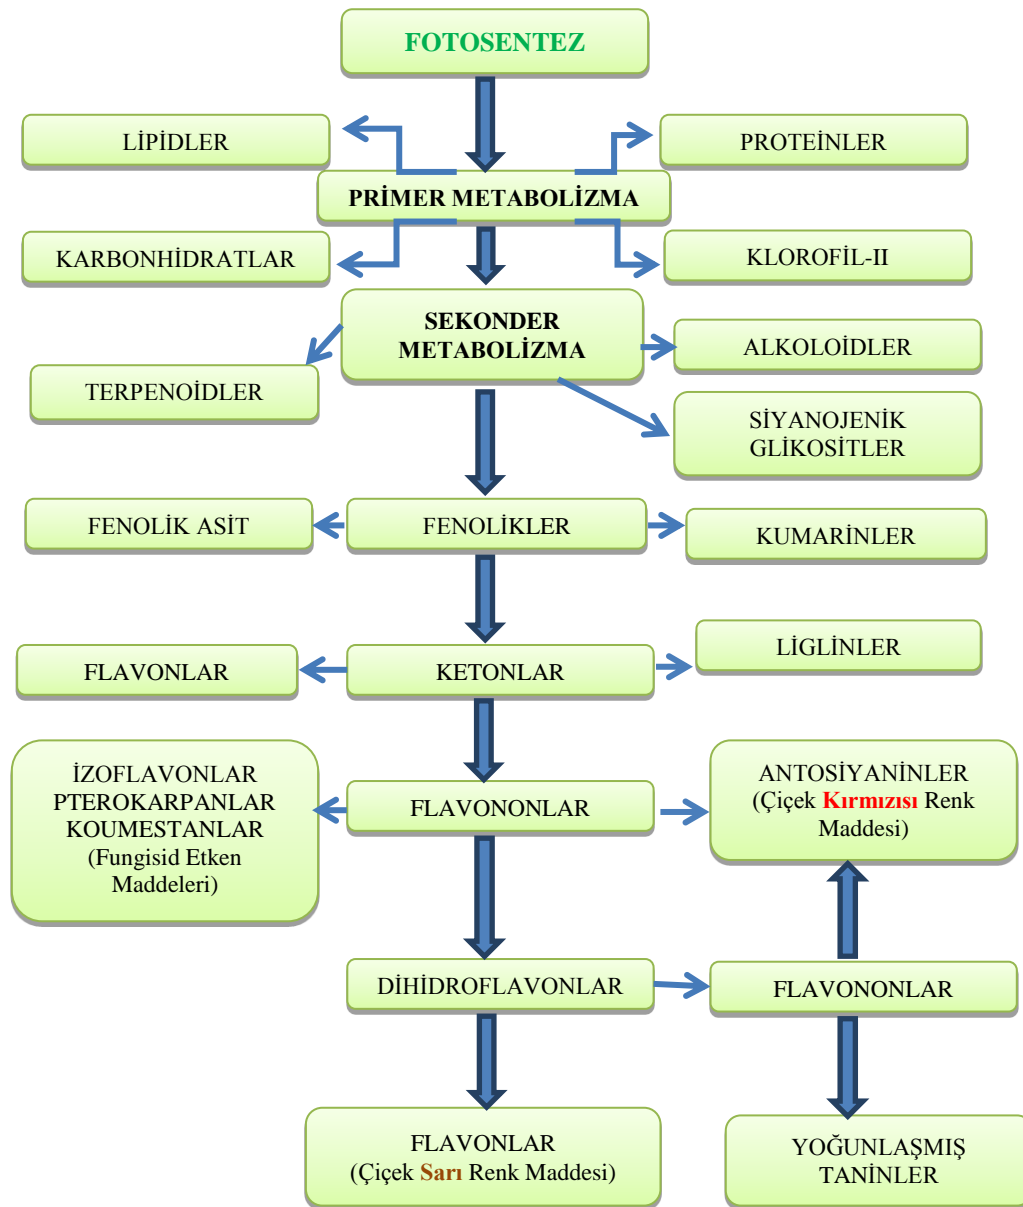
FOTOSENTEZ

LİPİDLER

PROTEİNLER

PRİMER METABOLİZMA

KARBONHİDRATLAR

KLOROFİL-II

SEKONDER METABOLİZMA

TERPENOİDLER

ALKOLOİDLER

SİYANOJENİK GLİKOSİTLER

FENOLİK ASİT

FENOLİKLER

KUMARİNLER

LİGLİNLER

FLAVONLAR

KETONLAR

İZOFLAVONLAR PTEROKARPANLAR KOUMESTANLAR (Fungisid Etken Maddeleri)

FLAVONONLAR

ANTOSİYANİNLER (Çiçek Kırmızısı Renk Maddesi)

DİHİDROFLAVONLAR

FLAVONONLAR

FLAVONLAR (Çiçek Sarı Renk Maddesi)

YOĞUNLAŞMIŞ TANİNLER